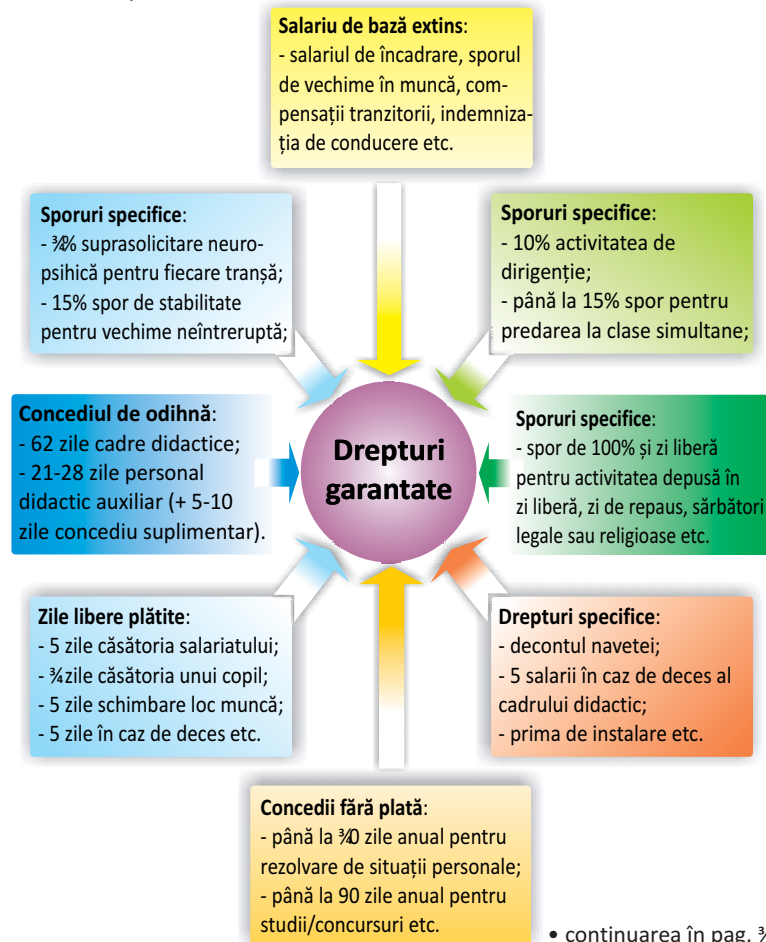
**Salariu de bază extins**:
- salariul de încadrare, sporul de vechime în muncă, compensații tranzitorii, indemnizația de conducere etc.

**Sporuri specifice**:
- ¾% suprasolicitare neuropsihică pentru fiecare tranșă;
- 15% spor de stabilitate pentru vechime neîntreruptă;

**Sporuri specifice**:
- 10% activitatea de dirigenție;
- până la 15% spor pentru predarea la clase simultane;

**Concediul de odihnă**:
- 62 zile cadre didactice;
- 21-28 zile personal didactic auxiliar (+ 5-10 zile concediu suplimentar).

**Drepturi garantate**

**Sporuri specifice**:
- spor de 100% și zi liberă pentru activitatea depusă în zi liberă, zi de repaus, sărbători legale sau religioase etc.

**Zile libere plătite**:
- 5 zile căsătoria salariatului;
- ¾zile căsătoria unui copil;
- 5 zile schimbare loc muncă;
- 5 zile în caz de deces etc.

**Drepturi specifice**:
- decontul navetei;
- 5 salarii în caz de deces al cadrului didactic;
- prima de instalare etc.

**Concedii fără plată**:
- până la ¾0 zile anual pentru rezolvare de situații personale;
- până la 90 zile anual pentru studii/concursuri etc.

• continuarea în pag. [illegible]